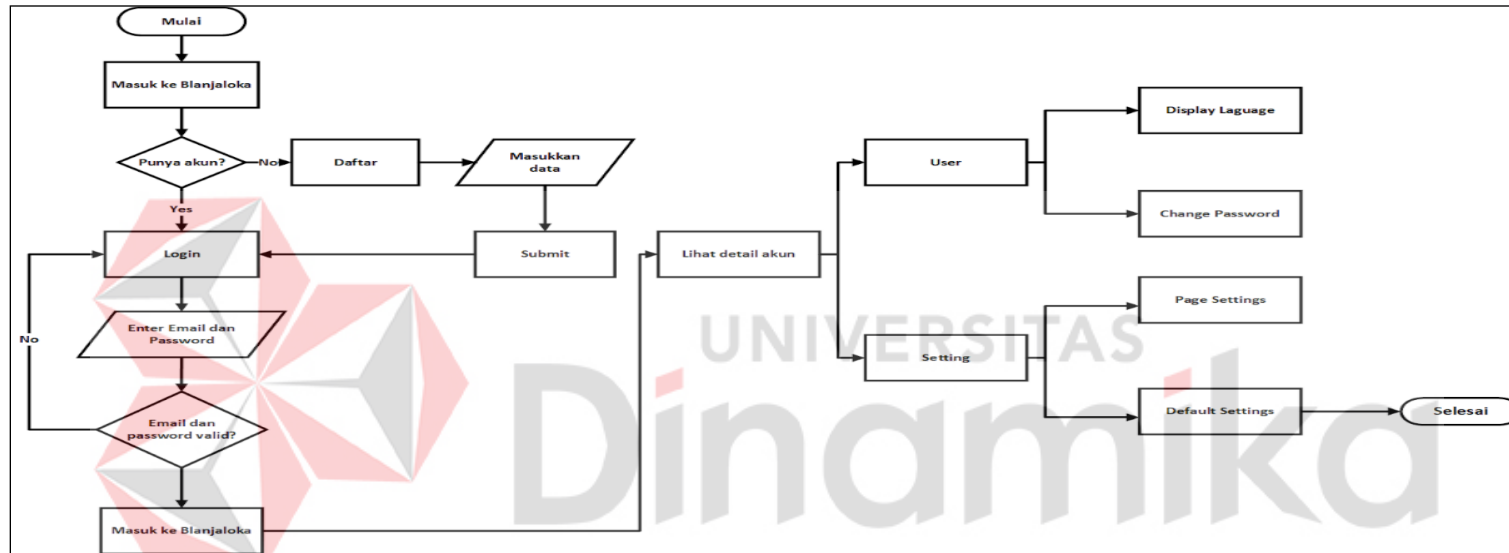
Mulai

Masuk ke Blanjaloka

Punya akun?

No

Daftar

Masukkan data

Yes

Login

Submit

Lihat detail akun

User

Display Laguage

Change Password

Enter Email dan Password

No

Email dan password valid?

Masuk ke Blanjaloka

Setting

Page Settings

Default Settings

Selesai

UNIVERSITAS
Dinamika